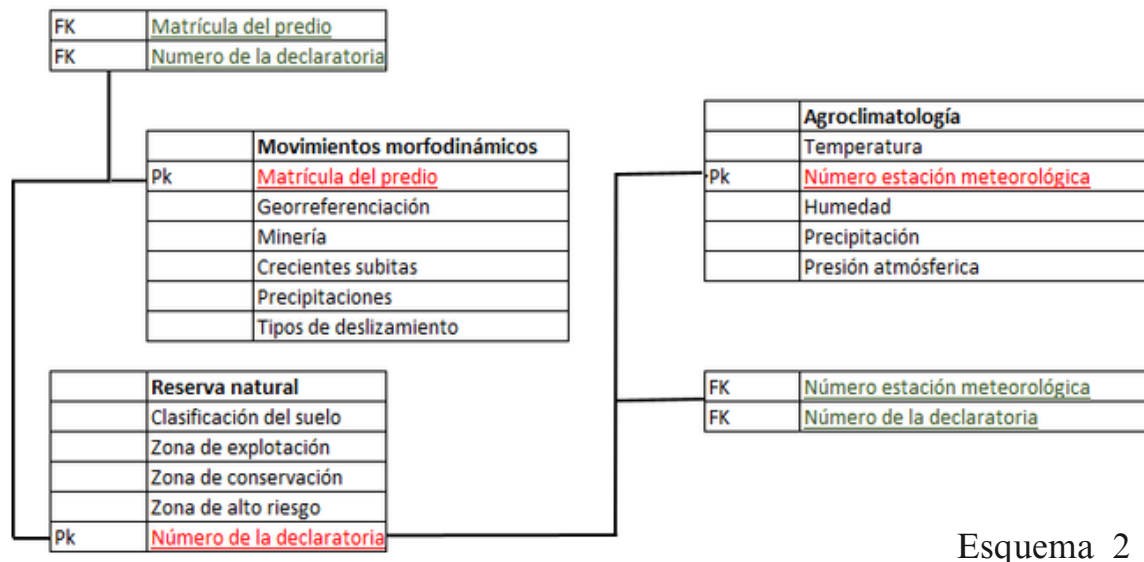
| FK | Matrícula del predio |
|---|---|
| FK | Numero de la declaratoria |

| | Movimientos morfodinámicos |
|---|---|
| Pk | Matrícula del predio |
| | Georreferenciación |
| | Minería |
| | Crecientes subitas |
| | Precipitaciones |
| | Tipos de deslizamiento |

| | Reserva natural |
|---|---|
| | Clasificación del suelo |
| | Zona de explotación |
| | Zona de conservación |
| | Zona de alto riesgo |
| Pk | Número de la declaratoria |

| | Agroclimatología |
|---|---|
| | Temperatura |
| Pk | Número estación meteorológica |
| | Humedad |
| | Precipitación |
| | Presión atmósferica |

| FK | Número estación meteorológica |
|---|---|
| FK | Número de la declaratoria |

Esquema 2